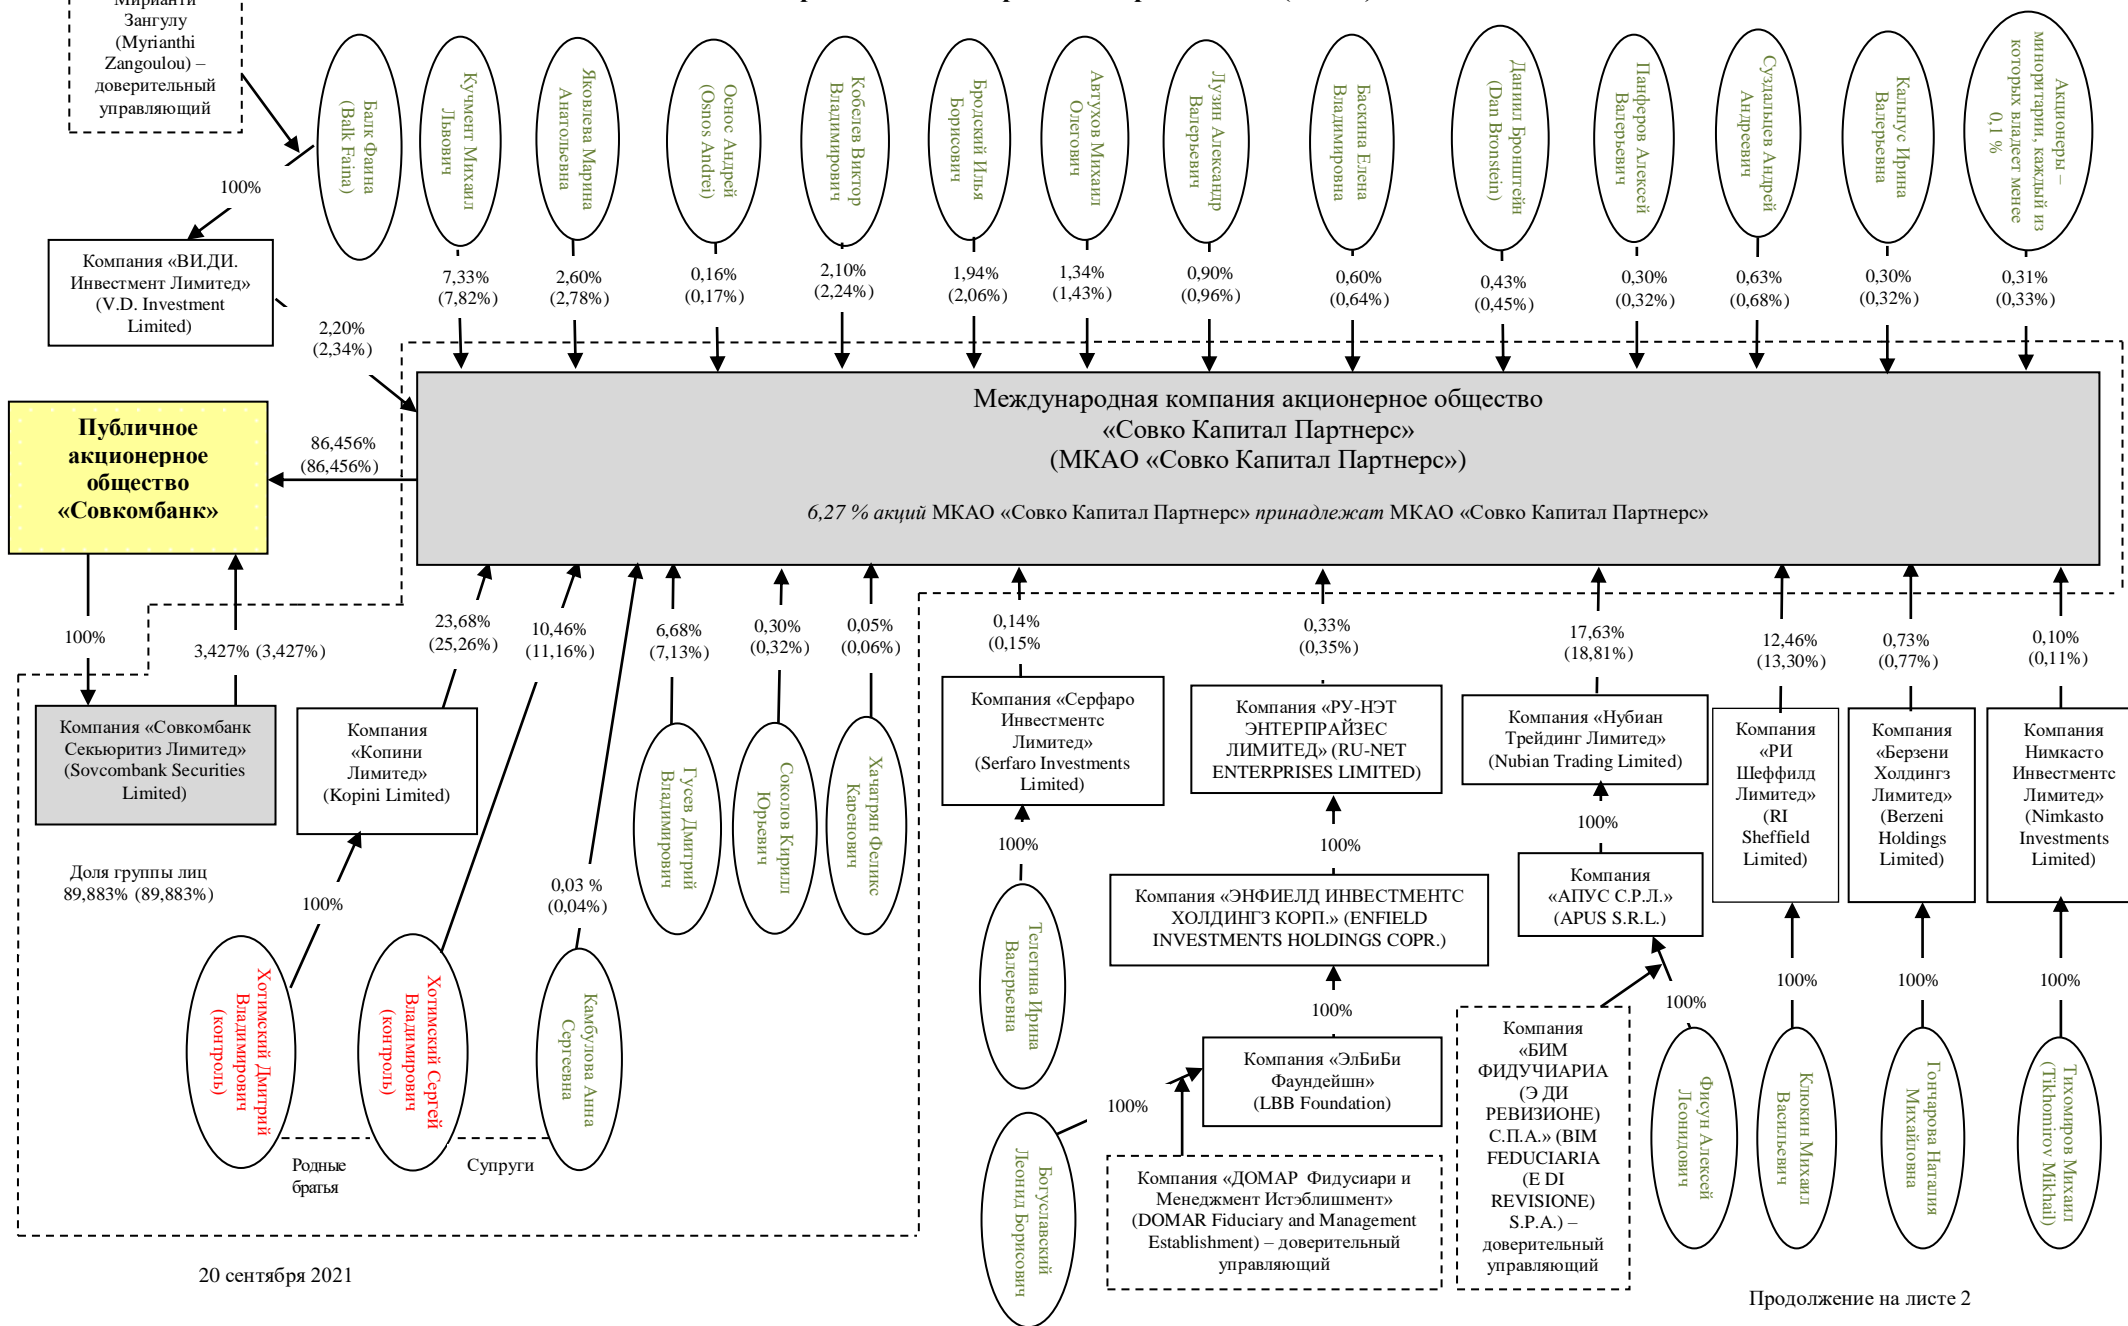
Мирианти Зангулу (Myrianthi Zangoulou) – доверительный управляющий

100%

Компания «ВИ.ДИ. Инвестмент Лимитед» (V.D. Investment Limited)

2,20% (2,34%)

Балк Фаина (Balk Faina)

Кучмент Михаил Львович

7,33% (7,82%)

Яковлева Марина Анатольевна

2,60% (2,78%)

Оснос Андрей (Osnos Andrei)

0,16% (0,17%)

Кобелев Виктор Владимирович

2,10% (2,24%)

Бродский Илья Борисович

1,94% (2,06%)

Автухов Михаил Олегович

1,34% (1,43%)

Лузин Александр Валерьевич

0,90% (0,96%)

Баскина Елена Владимировна

0,60% (0,64%)

Даниил Бронштейн (Dan Bronstein)

0,43% (0,45%)

Панферов Алексей Валерьевич

0,30% (0,32%)

Суздальцев Андрей Андреевич

0,63% (0,68%)

Калпус Ирина Валерьевна

0,30% (0,32%)

Акционеры – миноритарии, каждый из которых владеет менее 0,1 %

0,31% (0,33%)

Международная компания акционерное общество «Совко Капитал Партнерс» (МКАО «Совко Капитал Партнерс»)

*6,27 % акций* МКАО «Совко Капитал Партнерс» *принадлежат* МКАО «Совко Капитал Партнерс»

Публичное акционерное общество «Совкомбанк»

86,456% (86,456%)

100%

3,427% (3,427%)

Компания «Совкомбанк Секьюритиз Лимитед» (Sovcombank Securities Limited)

Доля группы лиц 89,883% (89,883%)

23,68% (25,26%)

Компания «Копини Лимитед» (Kopini Limited)

100%

10,46% (11,16%)

0,03 % (0,04%)

6,68% (7,13%)

0,30% (0,32%)

0,05% (0,06%)

Гусев Дмитрий Владимирович

Соколов Кирилл Юрьевич

Хачатрян Феликс Каренович

Хотимский Дмитрий Владимирович (контроль)

Хотимский Сергей Владимирович (контроль)

Камбулова Анна Сергеевна

Родные братья

Супруги

0,14% (0,15%)

Компания «Серфаро Инвестментс Лимитед» (Serfaro Investments Limited)

100%

Телегина Ирина Валерьевна

Богуславский Леонид Борисович

0,33% (0,35%)

Компания «РУ-НЭТ ЭНТЕРПРАЙЗЕС ЛИМИТЕД» (RU-NET ENTERPRISES LIMITED)

100%

Компания «ЭНФИЕЛД ИНВЕСТМЕНТС ХОЛДИНГЗ КОРП.» (ENFIELD INVESTMENTS HOLDINGS COPR.)

100%

Компания «ЭлБиБи Фаундейшн» (LBB Foundation)

100%

Компания «ДОМАР Фидусиари и Менеджмент Истэблишмент» (DOMAR Fiduciary and Management Establishment) – доверительный управляющий

17,63% (18,81%)

Компания «Нубиан Трейдинг Лимитед» (Nubian Trading Limited)

100%

Компания «АПУС С.Р.Л.» (APUS S.R.L.)

100%

Компания «БИМ ФИДУЧИАРИА (Э ДИ РЕВИЗИОНЕ) С.П.А.» (BIM FEDUCIARIA (E DI REVISIONE) S.P.A.) – доверительный управляющий

Фисун Алексей Леонидович

12,46% (13,30%)

Компания «РИ Шеффилд Лимитед» (RI Sheffield Limited)

100%

Клокин Михаил Васильевич

0,73% (0,77%)

Компания «Берзени Холдингз Лимитед» (Berzeni Holdings Limited)

100%

Гончарова Наталия Михайловна

0,10% (0,11%)

Компания Нимкасто Инвестментс Лимитед» (Nimkasto Investments Limited)

100%

Тихомиров Михаил (Tikhomirov Mikhail)

20 сентября 2021

Продолжение на листе 2